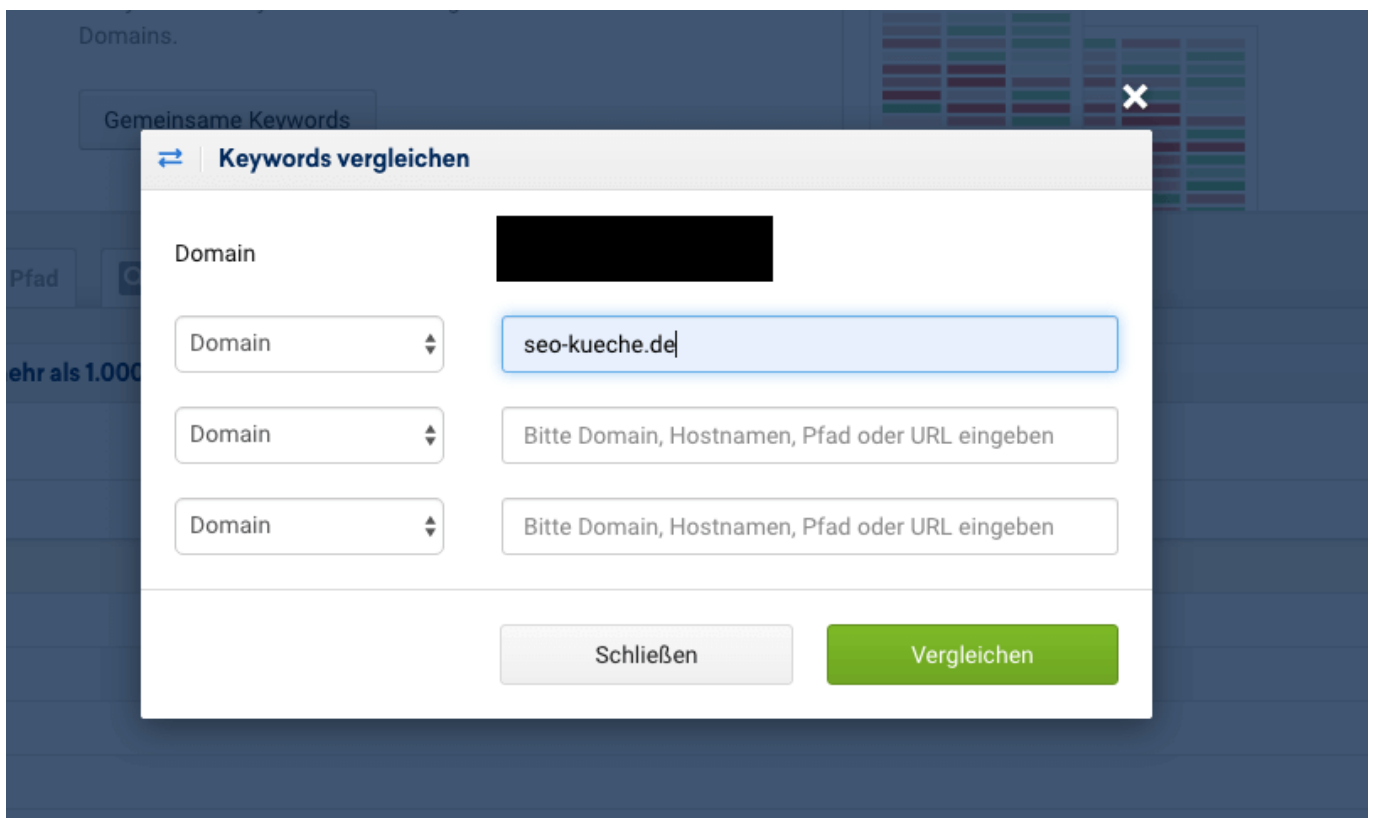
Domains.

Gemeinsame Keywords

Pfad

ehr als 1.000

Keywords vergleichen

Domain

Domain
seo-kueche.de

Domain
Bitte Domain, Hostnamen, Pfad oder URL eingeben

Domain
Bitte Domain, Hostnamen, Pfad oder URL eingeben

Schließen
Vergleichen